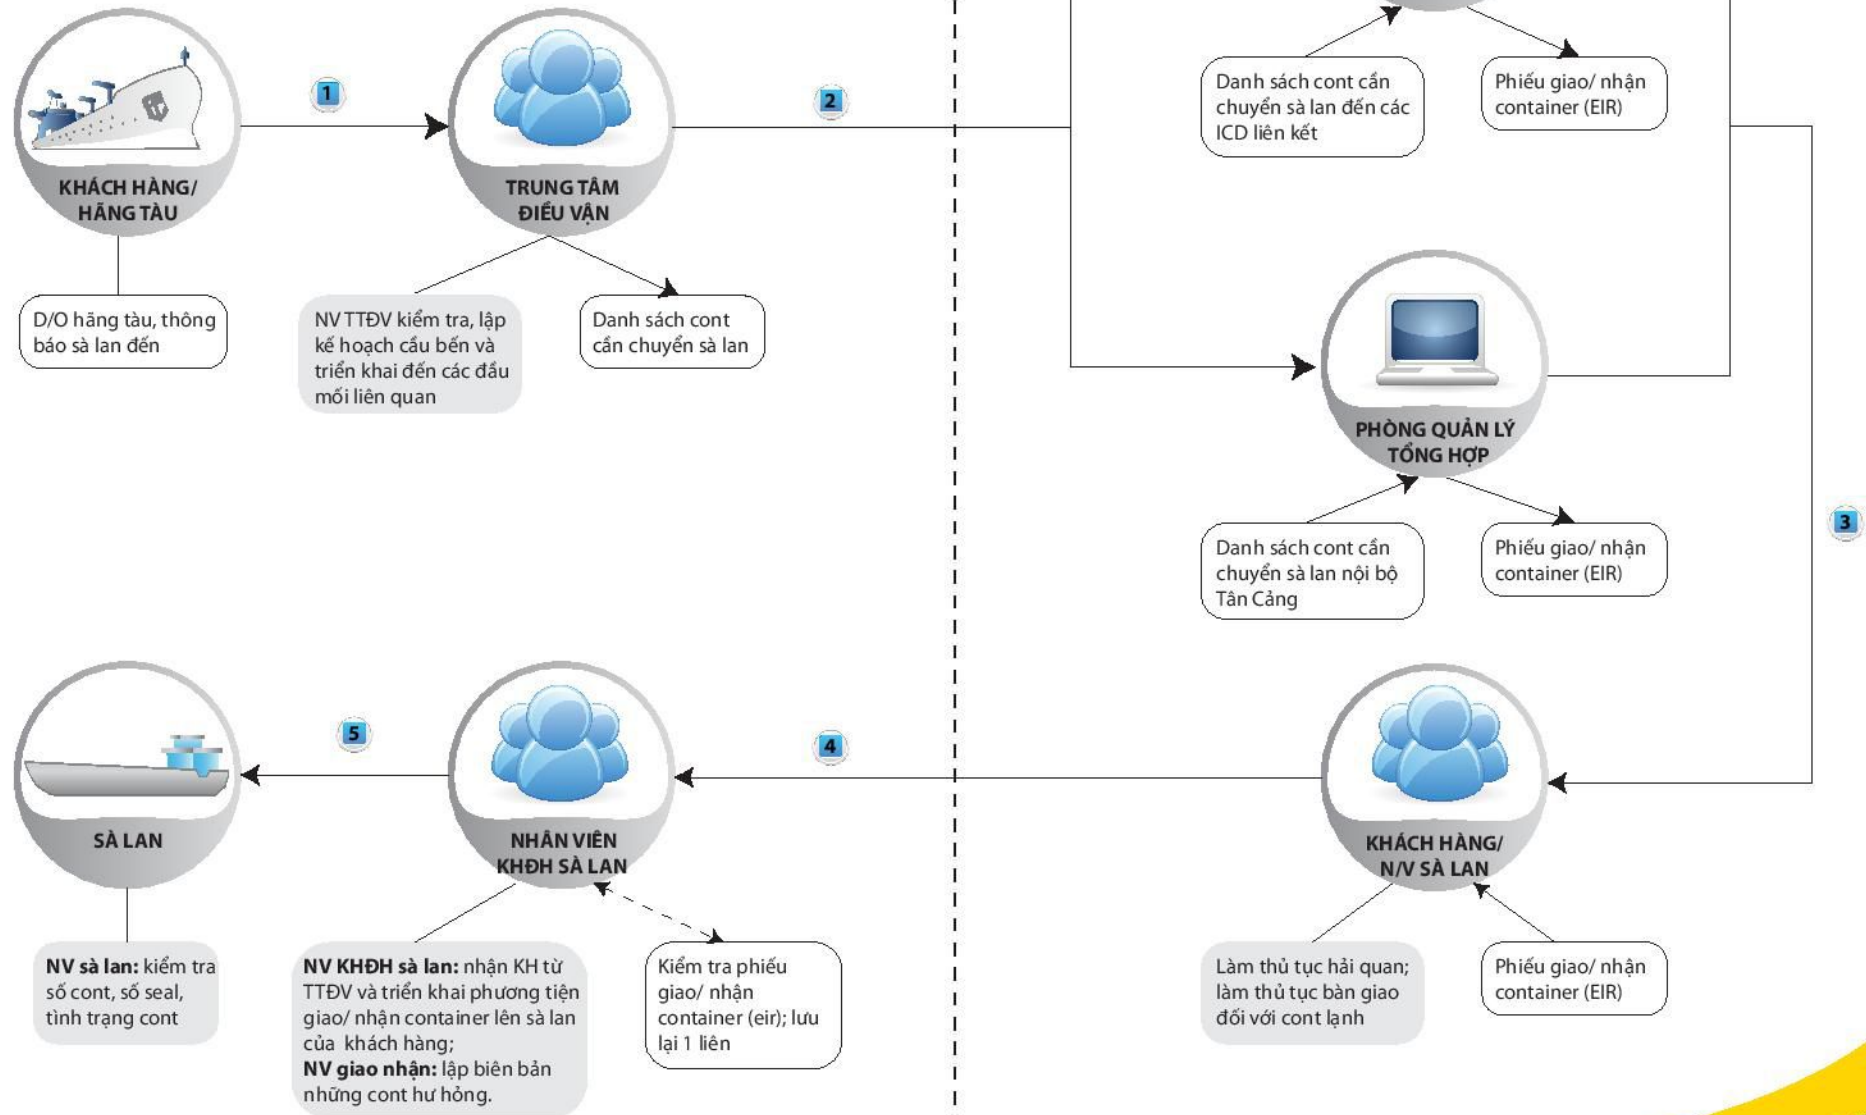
KHÁCH HÀNG/ HÃNG TÀU

1

TRUNG TÂM ĐIỀU VẬN

2

Danh sách cont cần chuyển sà lan đến các ICD liên kết

Phiếu giao/ nhận container (EIR)

D/O hãng tàu, thông báo sà lan đến

NV TTĐV kiểm tra, lập kế hoạch cầu bến và triển khai đến các đầu mối liên quan

Danh sách cont cần chuyển sà lan

PHÒNG QUẢN LÝ TỔNG HỢP

Danh sách cont cần chuyển sà lan nội bộ Tân Cảng

Phiếu giao/ nhận container (EIR)

3

SÀ LAN

5

NHÂN VIÊN KHĐH SÀ LAN

4

KHÁCH HÀNG/ N/V SÀ LAN

**NV sà lan:** kiểm tra số cont, số seal, tình trạng cont

**NV KHĐH sà lan:** nhận KH từ TTĐV và triển khai phương tiện giao/ nhận container lên sà lan của khách hàng;
**NV giao nhận:** lập biên bản những cont hư hỏng.

Kiểm tra phiếu giao/ nhận container (eir); lưu lại 1 liên

Làm thủ tục hải quan; làm thủ tục bàn giao đối với cont lạnh

Phiếu giao/ nhận container (EIR)